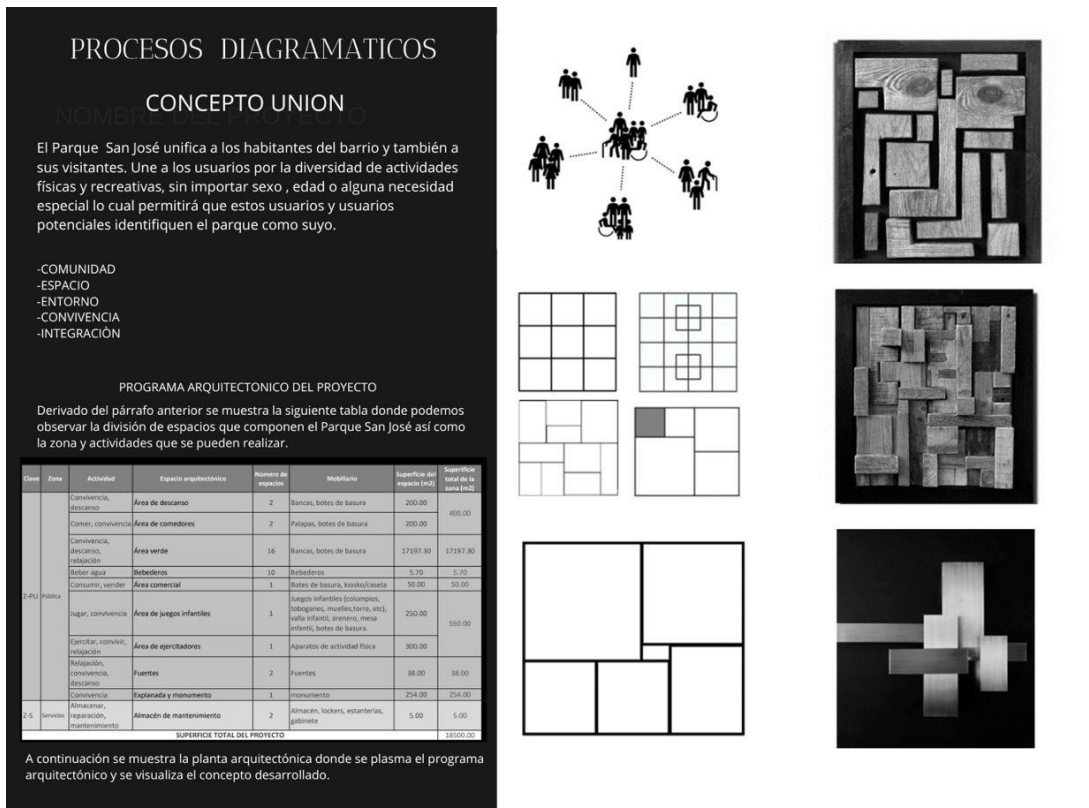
PROCESOS DIAGRAMATICOS

NOMBRE DEL PROYECTO

CONCEPTO UNION

El Parque San José unifica a los habitantes del barrio y también a sus visitantes. Une a los usuarios por la diversidad de actividades físicas y recreativas, sin importar sexo , edad o alguna necesidad especial lo cual permitirá que estos usuarios y usuarios potenciales identifiquen el parque como suyo.

-COMUNIDAD
-ESPACIO
-ENTORNO
-CONVIVENCIA
-INTEGRACIÒN

PROGRAMA ARQUITECTONICO DEL PROYECTO

Derivado del párrafo anterior se muestra la siguiente tabla donde podemos observar la división de espacios que componen el Parque San José así como la zona y actividades que se pueden realizar.

| Clave | Zona | Actividad | Espacio arquitectónico | Número de espacios | Mobiliario | Superficie del espacio (m2) | Superficie total de la zona (m2) |
|---|---|---|---|---|---|---|---|
| Z-PU | Pública | Convivencia, descanso | Área de descanso | 2 | Bancas, botes de basura | 200.00 | 400.00 |
| | | Comer, convivencia | Área de comedores | 2 | Palapas, botes de basura | 200.00 | |
| | | Convivencia, descanso, relajación | Área verde | 16 | Bancas, botes de basura | 17197.30 | 17197.30 |
| | | Beber agua | Bebederos | 10 | Bebederos | 5.70 | 5.70 |
| | | Consumir, vender | Área comercial | 1 | Botes de basura, kiosko/caseta | 50.00 | 50.00 |
| | | Jugar, convivencia | Área de juegos infantiles | 1 | Juegos infantiles (columpios, toboganes, muelles,torre, etc), valla infantil, arenero, mesa infantil, botes de basura. | 250.00 | 550.00 |
| | | Ejercitar, convivir, relajación | Área de ejercitadores | 1 | Aparatos de actividad física | 300.00 | |
| | | Relajación, convivencia, descanso | Fuentes | 2 | Fuentes | 38.00 | 38.00 |
| | | Convivencia | Explanada y monumento | 1 | monumento | 254.00 | 254.00 |
| Z-S | Servicios | Almacenar, reparación, mantenimiento | Almacén de mantenimiento | 2 | Almacén, lockers, estanterías, gabinete | 5.00 | 5.00 |
| | | | SUPERFICIE TOTAL DEL PROYECTO | | | | 18500.00 |

A continuación se muestra la planta arquitectónica donde se plasma el programa arquitectónico y se visualiza el concepto desarrollado.